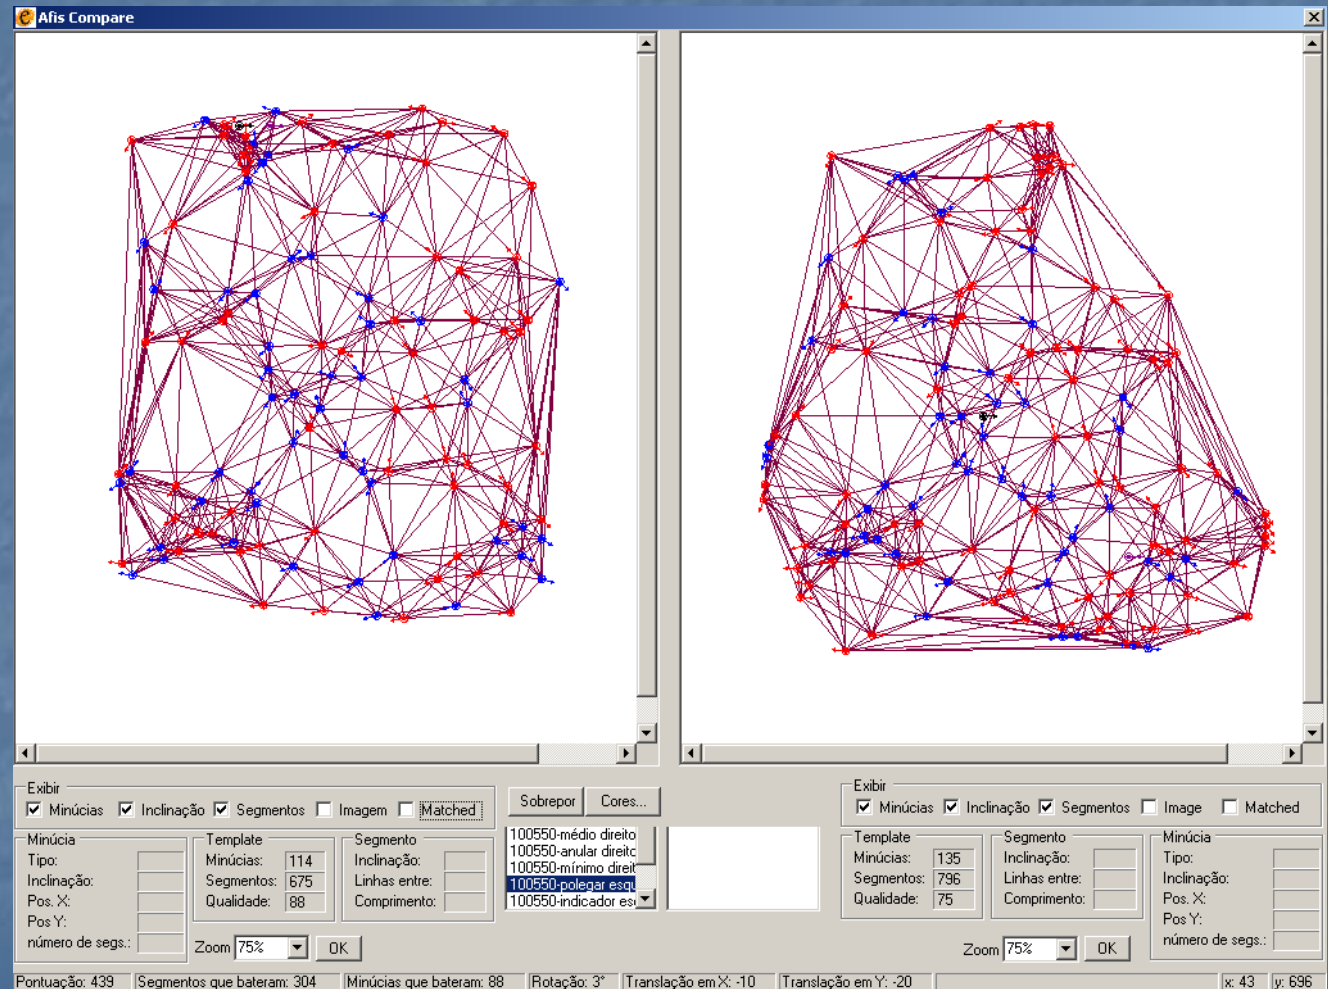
Afis Compare

Exibir
Minúcias Inclinação Segmentos Imagem Matched

Sobrepor Cores...

Exibir
Minúcias Inclinação Segmentos Image Matched

Minúcia
Tipo:
Inclinação:
Pos. X:
Pos Y:
número de segs.:

Template
Minúcias: 114
Segmentos: 675
Qualidade: 88

Segmento
Inclinação:
Linhas entre:
Comprimento:

100550-médio direito
100550-anular direitc
100550-mínimo direit
100550-polegar esqu
100550-indicador es

Template
Minúcias: 135
Segmentos: 796
Qualidade: 75

Segmento
Inclinação:
Linhas entre:
Comprimento:

Minúcia
Tipo:
Inclinação:
Pos. X:
Pos Y:
número de segs.:

Zoom 75% OK

Zoom 75% OK

Pontuação: 439 | Segmentos que bateram: 304 | Minúcias que bateram: 88 | Rotação: 3° | Translação em X: -10 | Translação em Y: -20 | x: 43 | y: 696